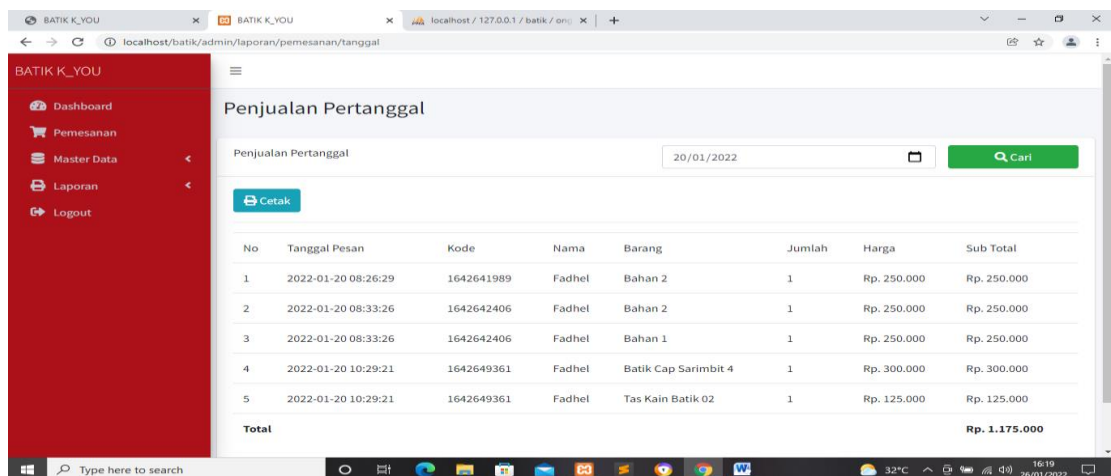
BATIK K_YOU × BATIK K_YOU × localhost / 127.0.0.1 / batik / ong × +

localhost/batik/admin/laporan/pemesanan/tanggal

BATIK K_YOU

Dashboard
Pemesanan
Master Data
Laporan
Logout

Penjualan Pertanggal

Penjualan Pertanggal 20/01/2022 Cari

Cetak

| No | Tanggal Pesan | Kode | Nama | Barang | Jumlah | Harga | Sub Total |
|---|---|---|---|---|---|---|---|
| 1 | 2022-01-20 08:26:29 | 1642641989 | Fadhel | Bahan 2 | 1 | Rp. 250.000 | Rp. 250.000 |
| 2 | 2022-01-20 08:33:26 | 1642642406 | Fadhel | Bahan 2 | 1 | Rp. 250.000 | Rp. 250.000 |
| 3 | 2022-01-20 08:33:26 | 1642642406 | Fadhel | Bahan 1 | 1 | Rp. 250.000 | Rp. 250.000 |
| 4 | 2022-01-20 10:29:21 | 1642649361 | Fadhel | Batik Cap Sarimbit 4 | 1 | Rp. 300.000 | Rp. 300.000 |
| 5 | 2022-01-20 10:29:21 | 1642649361 | Fadhel | Tas Kain Batik 02 | 1 | Rp. 125.000 | Rp. 125.000 |
| Total | | | | | | | Rp. 1.175.000 |

Type here to search
32°C 16:19 26/01/2022